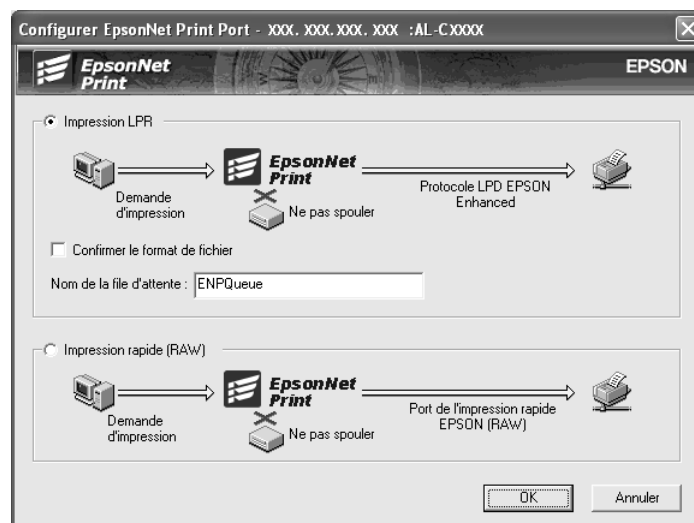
Configurer EpsonNet Print Port - XXX. XXX. XXX. XXX :AL-CXXXX

EpsonNet Print

EPSON

Impression LPR

EpsonNet Print

Demande d'impression

Ne pas spouler

Protocole LPD EPSON Enhanced

Confirmer le format de fichier

Nom de la file d'attente : ENPQueue

Impression rapide (RAW)

EpsonNet Print

Demande d'impression

Ne pas spouler

Port de l'impression rapide EPSON (RAW)

OK

Annuler